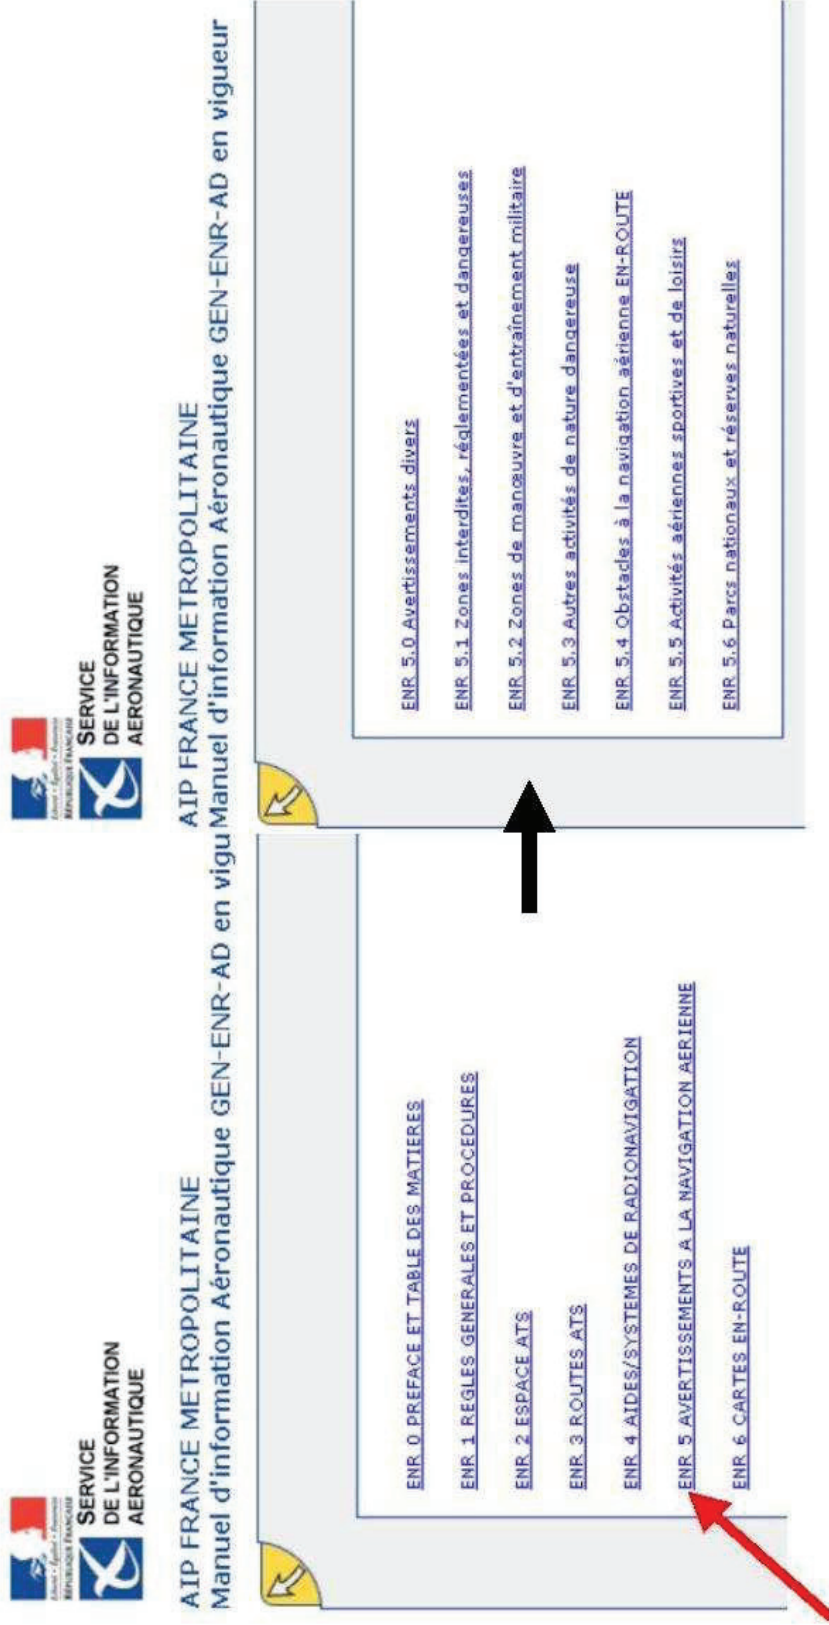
Liberté • Égalité • Fraternité
RÉPUBLIQUE FRANÇAISE
SERVICE DE L'INFORMATION AERONAUTIQUE

AIP FRANCE METROPOLITAINE
Manuel d'information Aéronautique GEN-ENR-AD en vigu

ENR 0 PREFACE ET TABLE DES MATIERES

ENR 1 REGLES GENERALES ET PROCEDURES

ENR 2 ESPACE ATS

ENR 3 ROUTES ATS

ENR 4 AIDES/SYSTEMES DE RADIONAVIGATION

ENR 5 AVERTISSEMENTS A LA NAVIGATION AERIENNE

ENR 6 CARTES EN-ROUTE

Liberté • Égalité • Fraternité
RÉPUBLIQUE FRANÇAISE
SERVICE DE L'INFORMATION AERONAUTIQUE

AIP FRANCE METROPOLITAINE
Manuel d'information Aéronautique GEN-ENR-AD en vigueur

ENR 5.0 Avertissements divers

ENR 5.1 Zones interdites, réglementées et dangereuses

ENR 5.2 Zones de manœuvre et d'entraînement militaire

ENR 5.3 Autres activités de nature dangereuse

ENR 5.4 Obstacles à la navigation aérienne EN-ROUTE

ENR 5.5 Activités aériennes sportives et de loisirs

ENR 5.6 Parcs nationaux et réserves naturelles